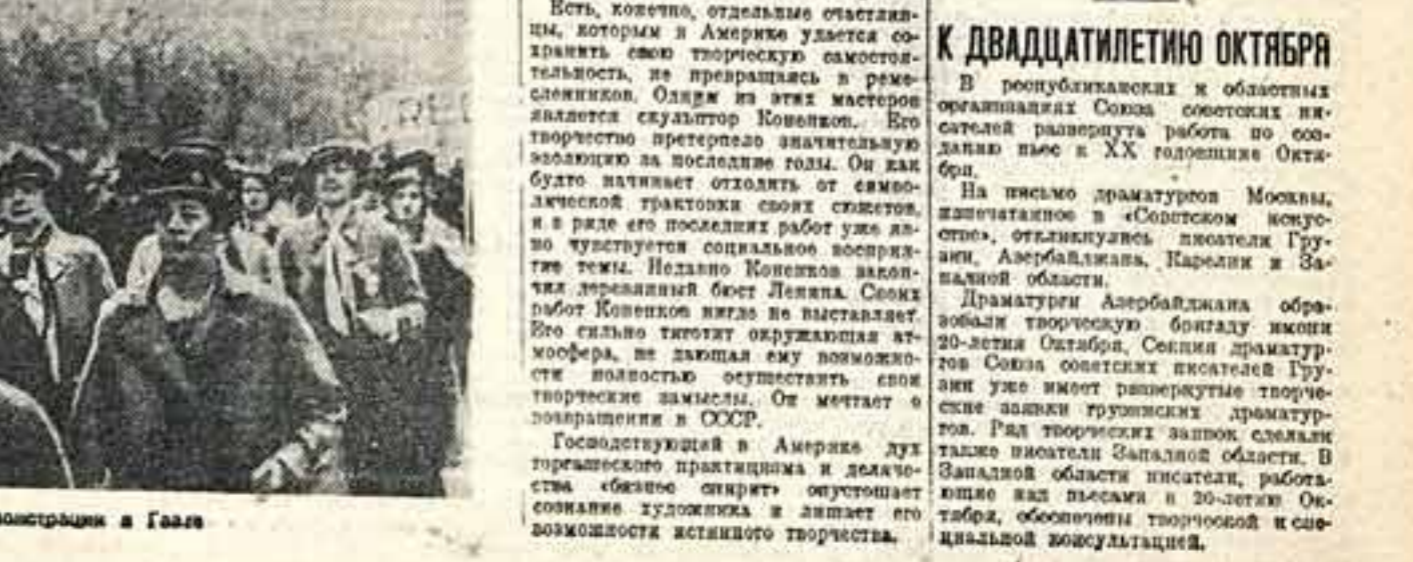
онстрации в Гааге

Есть, конечно, отдельные счастливцы, которым в Америке удается сохранить свою творческую самостоятельность, не превращаясь в ремесленников. Одним из этих мастеров является скульптор Коненков. Его творчество претерпело значительную эволюцию за последние годы. Он как будто начинает отходить от символической трактовки своих сюжетов, и в ряде его последних работ уже ясно чувствуется социальное восприятие темы. Недавно Коненков закончил деревянный бюст Ленина. Своих работ Коненков нигде не выставляет. Его сильно тяготит окружающая атмосфера, не дающая ему возможности полностью осуществить свои творческие замыслы. Он мечтает о возвращении в СССР.

Господствующий в Америке дух торгашеского практицизма и делячества «бизнес спирит» опустошает сознание художника и лишает его возможности истинного творчества.

К ДВАДЦАТИЛЕТИЮ ОКТЯБРЯ

В республиканских и областных организациях Союза советских писателей развернута работа по созданию пьес к XX годовщине Октября.

На письмо драматургов Москвы, напечатанное в «Советском искусстве», откликнулись писатели Грузии, Азербайджана, Карелии и Западной области.

Драматурги Азербайджана образовали творческую бригаду имени 20-летия Октября. Секция драматургов Союза советских писателей Грузии уже имеет развернутые творческие заявки грузинских драматургов. Ряд творческих заявок сделали также писатели Западной области. В Западной области писатели, работающие над пьесами к 20-летию Октября, обеспечены творческой и специальной консультацией.